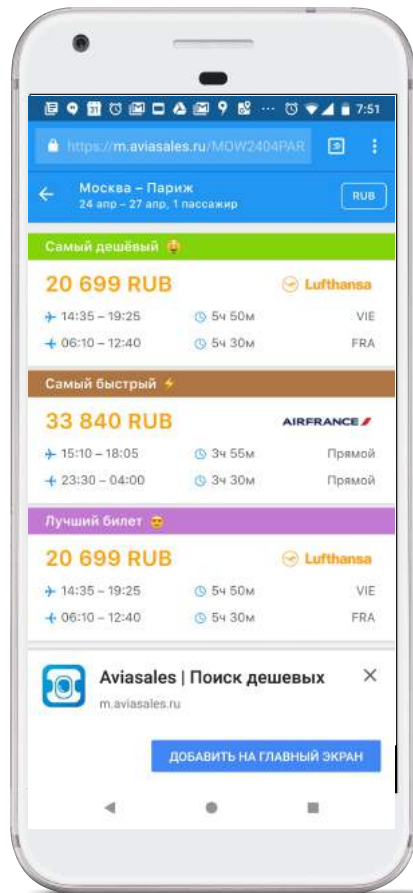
7:51

https://m.aviasales.ru/MOW2404PAR

Москва – Париж
24 апр – 27 апр, 1 пассажир

RUB

Самый дешёвый

20 699 RUB

Lufthansa

14:35 – 19:25 5ч 50м VIE

06:10 – 12:40 5ч 30м FRA

Самый быстрый

33 840 RUB

AIRFRANCE

15:10 – 18:05 3ч 55м Прямой

23:30 – 04:00 3ч 30м Прямой

Лучший билет

20 699 RUB

Lufthansa

14:35 – 19:25 5ч 50м VIE

06:10 – 12:40 5ч 30м FRA

Aviasales | Поиск дешевых

m.aviasales.ru

ДОБАВИТЬ НА ГЛАВНЫЙ ЭКРАН